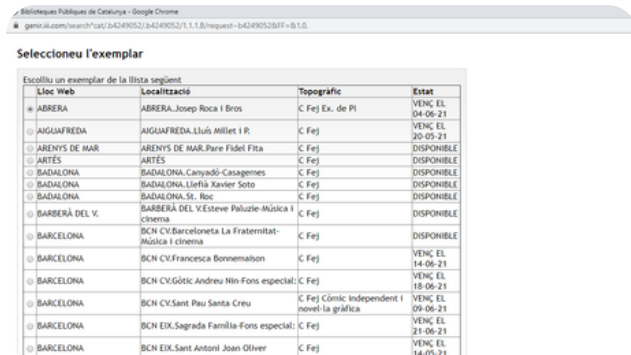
Biblioteques Públiques de Catalunya - Google Chrome
gencili.com/search*cat/.b4249052/.b4249052/1,1,1,B/request~b4249052&FF=&1,0,

Seleccioneu l'exemplar

Escolliu un exemplar de la llista següent

| Lloc Web | Localització | Topogràfic | Estat |
|---|---|---|---|
| ABRERA | ABRERA.Josep Roca i Bros | C Fej Ex. de PI | VENÇ EL 04-06-21 |
| AIGUAFREDA | AIGUAFREDA.Lluís Millet i P. | C Fej | VENÇ EL 20-05-21 |
| ARENYS DE MAR | ARENYS DE MAR.Pare Fidel Fita | C Fej | DISPONIBLE |
| ARTÉS | ARTÉS | C Fej | DISPONIBLE |
| BADALONA | BADALONA.Canyadó-Casagemes | C Fej | DISPONIBLE |
| BADALONA | BADALONA.Llefià Xavier Soto | C Fej | DISPONIBLE |
| BADALONA | BADALONA.St. Roc | C Fej | DISPONIBLE |
| BARBERÀ DEL V. | BARBERÀ DEL V.Esteve Paluzie-Música i cinema | C Fej | DISPONIBLE |
| BARCELONA | BCN CV.Barceloneta La Fraternitat-Música i cinema | C Fej | DISPONIBLE |
| BARCELONA | BCN CV.Francesca Bonnemaison | C Fej | VENÇ EL 14-06-21 |
| BARCELONA | BCN CV.Gòtic Andreu Nin-Fons especial: | C Fej | VENÇ EL 18-06-21 |
| BARCELONA | BCN CV.Sant Pau Santa Creu | C Fej Còmic independent i novel·la gràfica | VENÇ EL 09-06-21 |
| BARCELONA | BCN EIX.Sagrada Família-Fons especial: | C Fej | VENÇ EL 21-06-21 |
| BARCELONA | BCN EIX.Sant Antoni Joan Oliver | C Fej | VENÇ EL 14-05-21 |